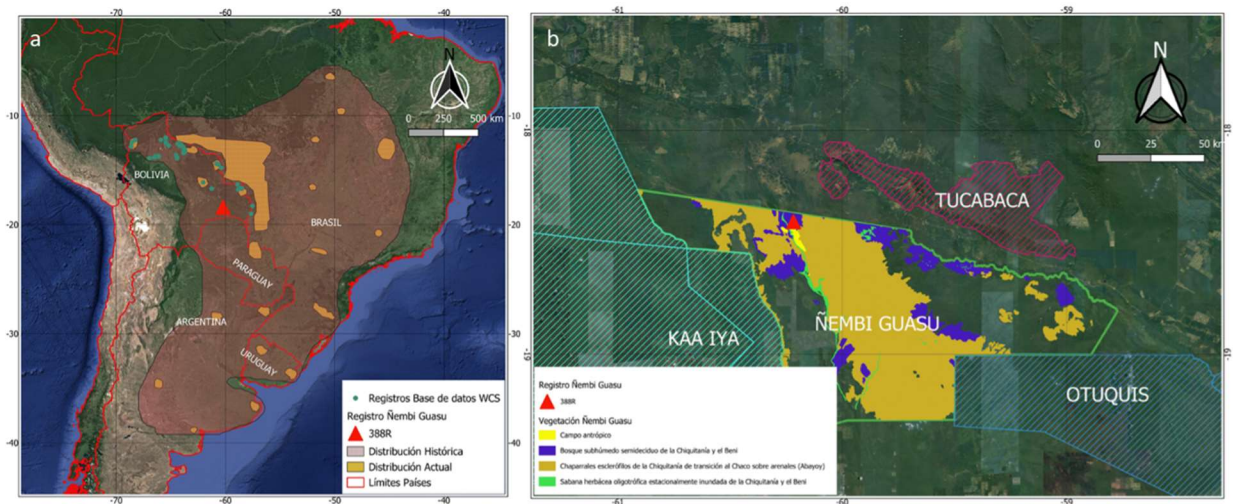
-70 -60 -50 -40

a

N

0 250 500 km

-10

BOLIVIA

BRASIL

-20

PARAGUAY

ARGENTINA

-30

URUGUAY

-40

Registros Base de datos WCS
Registro Ñembi Guasu
388R
Distribución Histórica
Distribución Actual
Límites Países

-70 -60 -50 -40

-61 -60 -59

b

N

0 25 50 km

-18

TUCABACA

KAA IYA

ÑEMBI GUASU

OTUQUIS

-19

Registro Ñembi Guasu
388R
Vegetación Ñembi Guasu
Campo antrópico
Bosque subhúmedo semideciduo de la Chiquitanía y el Beni
Chaparrales esclerófilos de la Chiquitanía de transición al Chaco sobre arenales (Abayoy)
Sabana herbácea oligotrófica estacionalmente inundada de la Chiquitanía y el Beni

-61 -60 -59